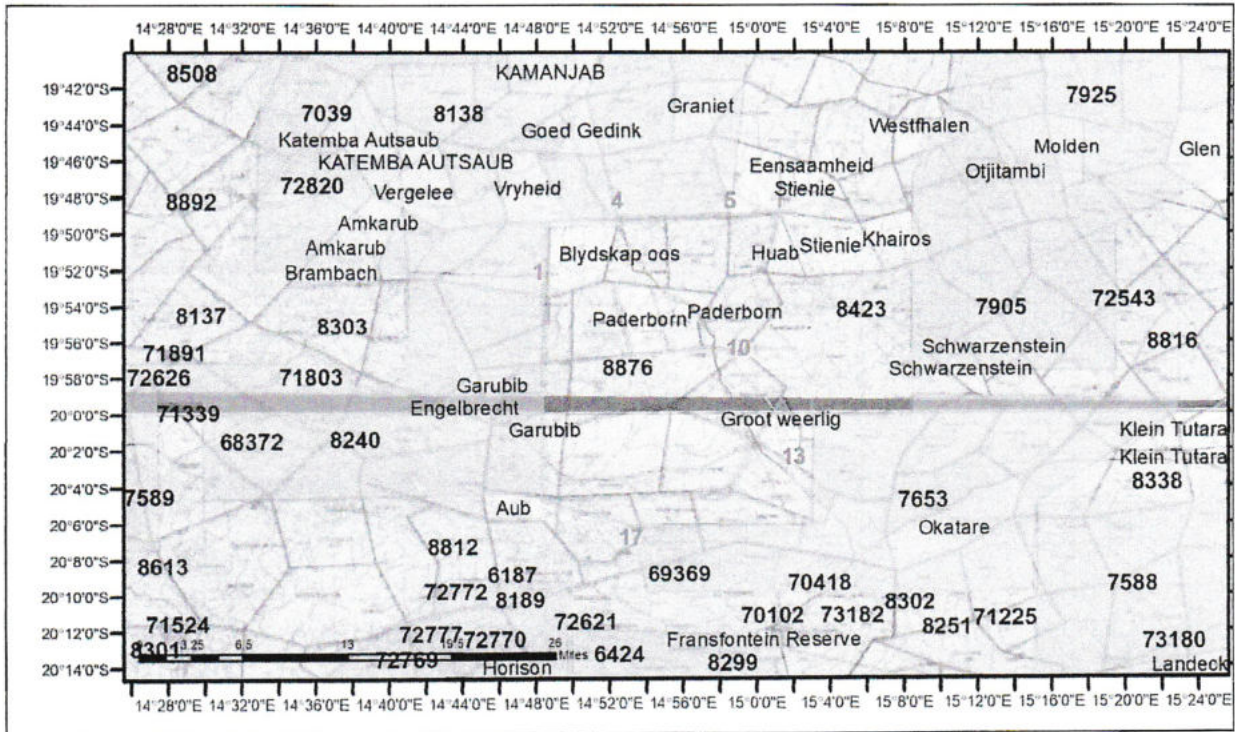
14°28'0"E 14°32'0"E 14°36'0"E 14°40'0"E 14°44'0"E 14°48'0"E 14°52'0"E 14°56'0"E 15°0'0"E 15°4'0"E 15°8'0"E 15°12'0"E 15°16'0"E 15°20'0"E 15°24'0"E

19°42'0"S
19°44'0"S
19°46'0"S
19°48'0"S
19°50'0"S
19°52'0"S
19°54'0"S
19°56'0"S
19°58'0"S
20°0'0"S
20°2'0"S
20°4'0"S
20°6'0"S
20°8'0"S
20°10'0"S
20°12'0"S
20°14'0"S

8508
KAMANJAB
7925
7039
8138
Graniet
Goed Gedink
Westfhalen
Katemba Autsaub
Molden
KATEMBA AUTSAUB
Glen
Eensaamheid
Otjitambi
72820
Vergelee
Vryheid
Stienie
8892
4
5
Amkarub
Amkarub
Blydskap oos
Huab
Stienie
Khairos
Brambach
1
8137
8303
Paderborn
Paderborn
8423
7905
72543
71891
10
Schwarzenstein
8816
72626
71803
8876
Schwarzenstein
Garubib
71339
Engelbrecht
Groot weerlig
68372
8240
Garubib
Klein Tutara
13
Klein Tutara
8338
7589
7653
Aub
Okatare
17
8812
8613
6187
69369
70418
7588
72772
8189
71524
72621
70102
73182
8302
8251
71225
72777
72770
73180
8301
3.25
6.5
13
19.5
26
Miles
6424
Fransfontein Reserve
72769
Horison
8299
Landeck

14°28'0"E 14°32'0"E 14°36'0"E 14°40'0"E 14°44'0"E 14°48'0"E 14°52'0"E 14°56'0"E 15°0'0"E 15°4'0"E 15°8'0"E 15°12'0"E 15°16'0"E 15°20'0"E 15°24'0"E